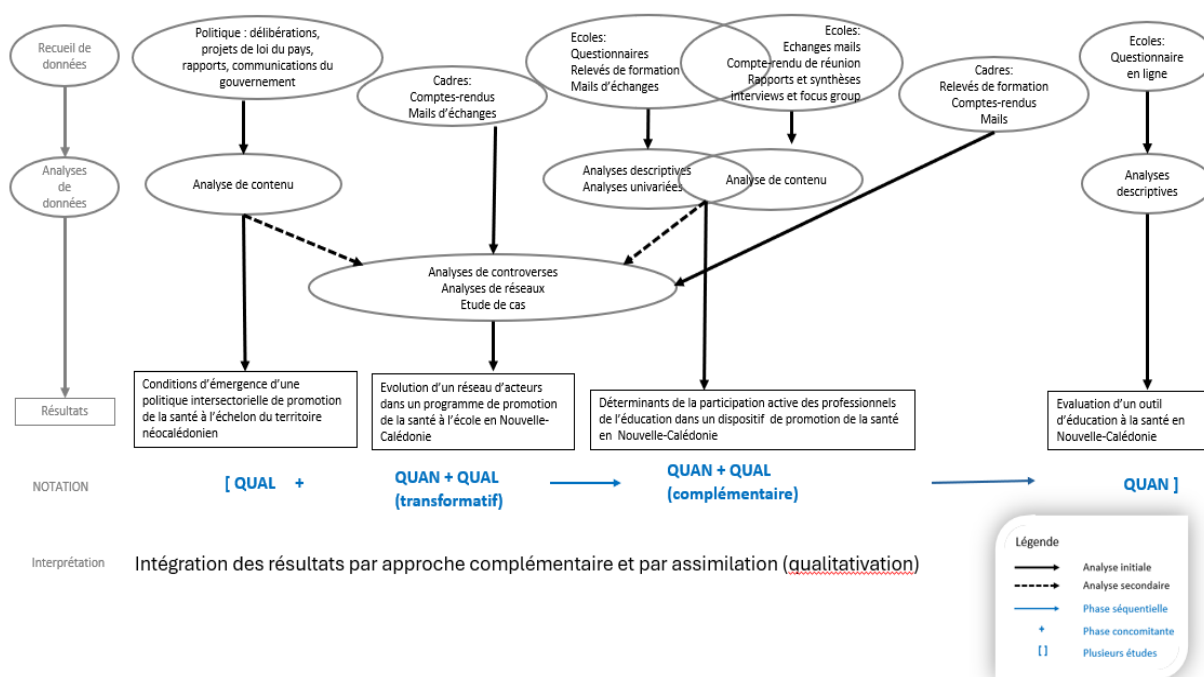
Recueil de données

Politique : délibérations, projets de loi du pays, rapports, communications du gouvernement

Cadres: Comptes-rendus Mails d'échanges

Ecoles: Questionnaires Relevés de formation Mails d'échanges

Ecoles: Echanges mails Compte-rendu de réunion Rapports et synthèses interviews et focus group

Cadres: Relevés de formation Comptes-rendus Mails

Ecoles: Questionnaire en ligne

Analyses de données

Analyse de contenu

Analyses descriptives Analyses univariées

Analyse de contenu

Analyses descriptives

Analyses de controverses Analyses de réseaux Etude de cas

Résultats

Conditions d'émergence d'une politique intersectorielle de promotion de la santé à l'échelon du territoire néocalédonien

Evolution d'un réseau d'acteurs dans un programme de promotion de la santé à l'école en Nouvelle-Calédonie

Déterminants de la participation active des professionnels de l'éducation dans un dispositif de promotion de la santé en Nouvelle-Calédonie

Evaluation d'un outil d'éducation à la santé en Nouvelle-Calédonie

NOTATION

[ QUAL +

QUAN + QUAL (transformatif)

QUAN + QUAL (complémentaire)

QUAN ]

Interprétation

Intégration des résultats par approche complémentaire et par assimilation (qualitativation)

Légende
Analyse initiale
Analyse secondaire
Phase séquentielle
+ Phase concomitante
[ ] Plusieurs études